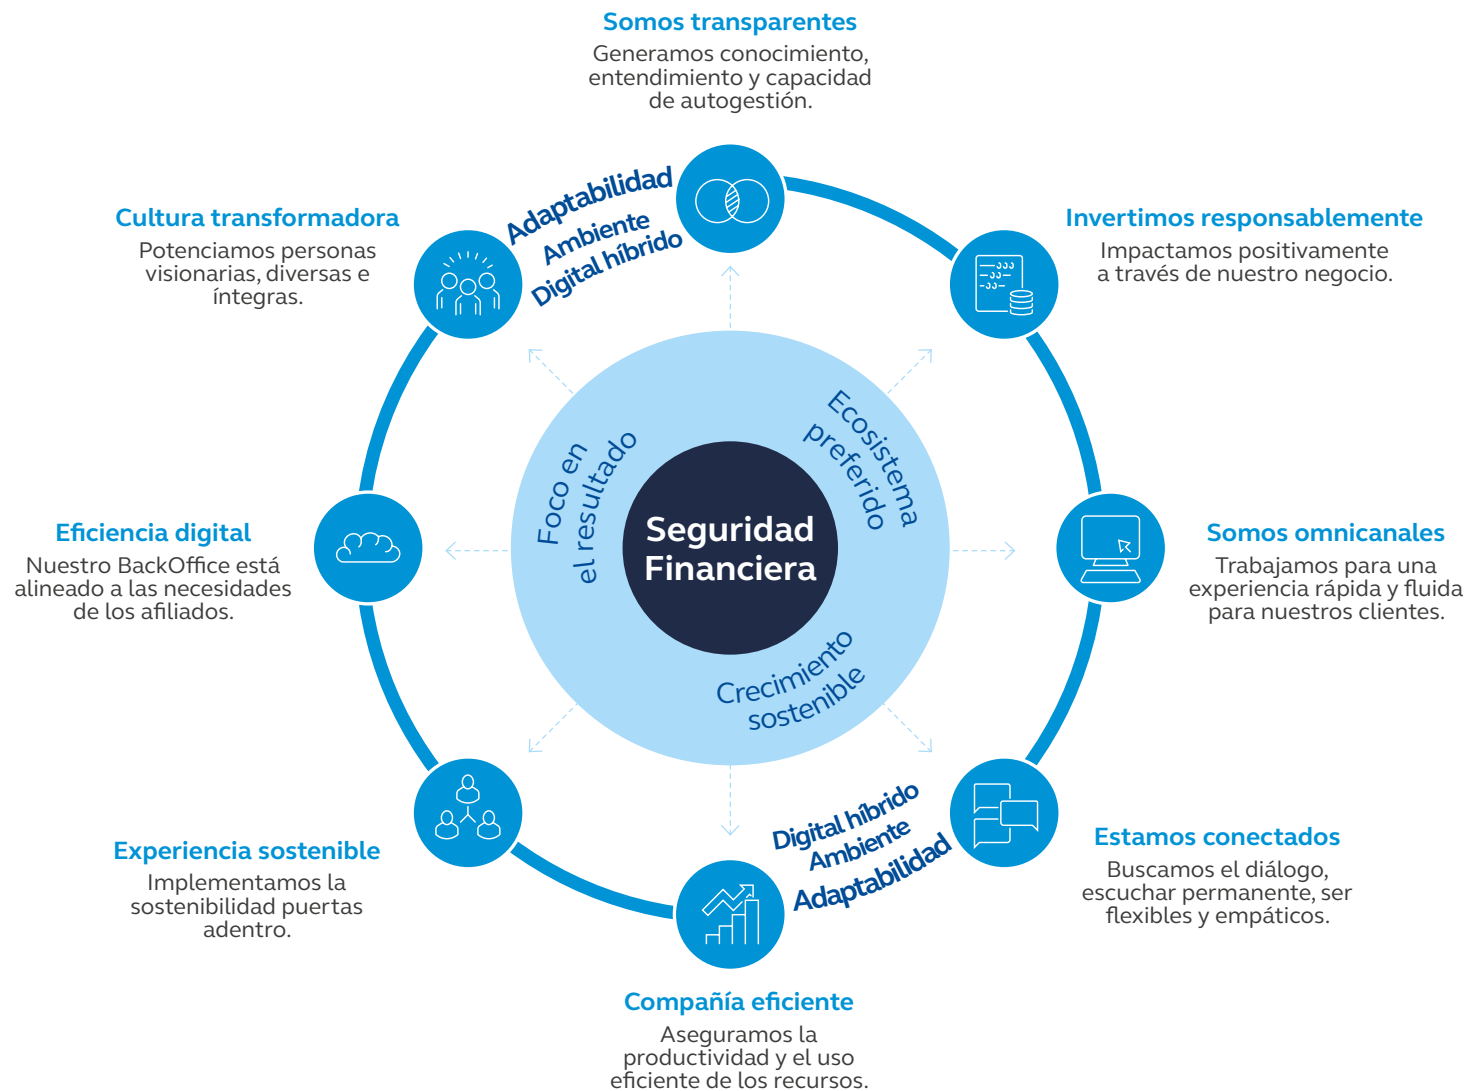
Somos transparentes
Generamos conocimiento, entendimiento y capacidad de autogestión.

Cultura transformadora
Potenciamos personas visionarias, diversas e íntegras.

Adaptabilidad
Ambiente
Digital híbrido

Invertimos responsablemente
Impactamos positivamente a través de nuestro negocio.

Foco en el resultado

Ecosistema preferido

Seguridad Financiera

Eficiencia digital
Nuestro BackOffice está alineado a las necesidades de los afiliados.

Somos omnicanales
Trabajamos para una experiencia rápida y fluida para nuestros clientes.

Crecimiento sostenible

Digital híbrido
Ambiente
Adaptabilidad

Experiencia sostenible
Implementamos la sostenibilidad puertas adentro.

Estamos conectados
Buscamos el diálogo, escuchar permanente, ser flexibles y empáticos.

Compañía eficiente
Aseguramos la productividad y el uso eficiente de los recursos.